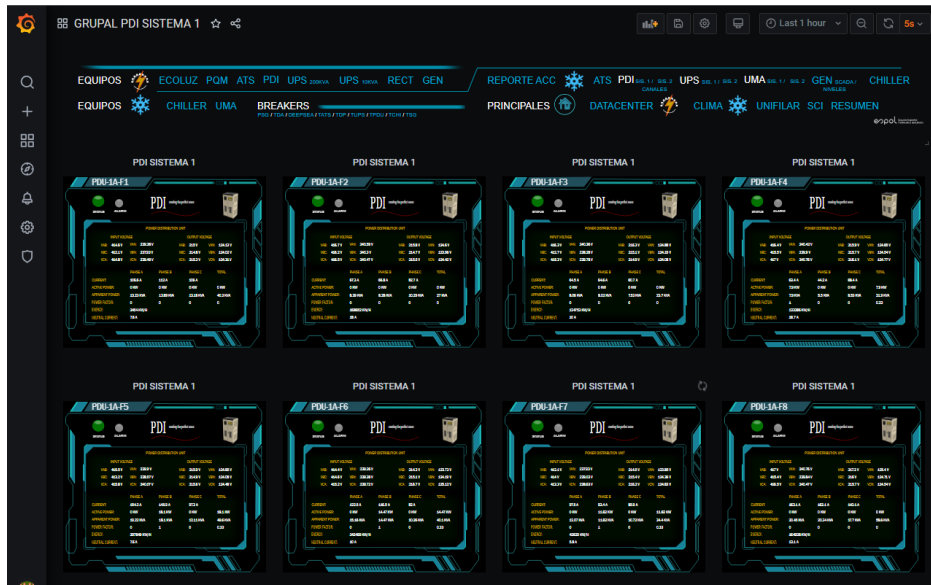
GRUPAL PDI SISTEMA 1

Last 1 hour

5s

EQUIPOS ECOLUZ PQM ATS PDI UPS 200KVA UPS 10KVA RECT GEN

REPORTE ACC ATS PDI SIS. 1 / SIS. 2 CANALES UPS SIS. 1 / SIS. 2 UMA SIS. 1 / SIS. 2 GEN SCADA / NIVELES CHILLER

EQUIPOS CHILLER UMA

BREAKERS PSG / TDA / DEEPSEA / TATS / TDP / TUPS / TPDU / TCHI / TSG

PRINCIPALES DATACENTER CLIMA UNIFILAR SCI RESUMEN

espol

PDI SISTEMA 1

PDU-1A-F1

PDI SISTEMA 1

PDU-1A-F2

PDI SISTEMA 1

PDU-1A-F3

PDI SISTEMA 1

PDU-1A-F4

PDI SISTEMA 1

PDU-1A-F5

PDI SISTEMA 1

PDU-1A-F6

PDI SISTEMA 1

PDU-1A-F7

PDI SISTEMA 1

PDU-1A-F8